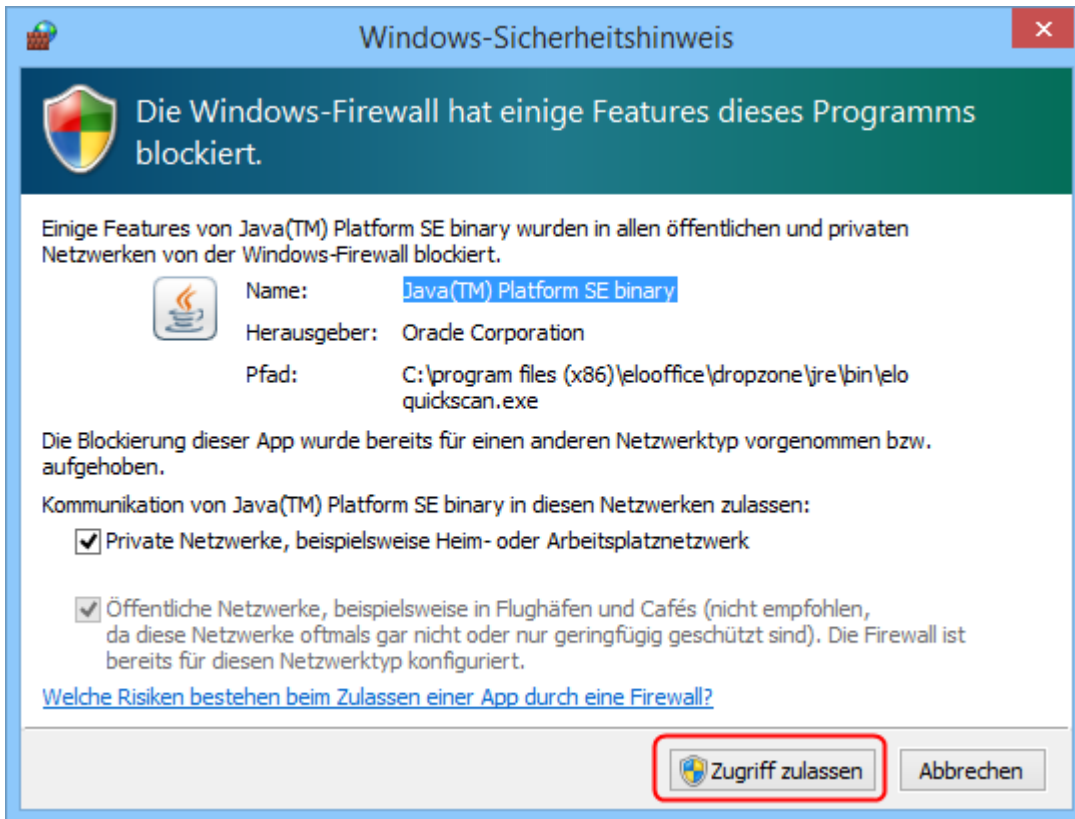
Windows-Sicherheitshinweis

Die Windows-Firewall hat einige Features dieses Programms blockiert.

Einige Features von Java(TM) Platform SE binary wurden in allen öffentlichen und privaten Netzwerken von der Windows-Firewall blockiert.

Name: Java(TM) Platform SE binary

Herausgeber: Oracle Corporation

Pfad: C:\program files (x86)\elooffice\dropzone\jre\bin\elo quickscan.exe

Die Blockierung dieser App wurde bereits für einen anderen Netzwerktyp vorgenommen bzw. aufgehoben.

Kommunikation von Java(TM) Platform SE binary in diesen Netzwerken zulassen:

Private Netzwerke, beispielsweise Heim- oder Arbeitsplatznetzwerk

Öffentliche Netzwerke, beispielsweise in Flughäfen und Cafés (nicht empfohlen, da diese Netzwerke oftmals gar nicht oder nur geringfügig geschützt sind). Die Firewall ist bereits für diesen Netzwerktyp konfiguriert.

Welche Risiken bestehen beim Zulassen einer App durch eine Firewall?

Zugriff zulassen

Abbrechen